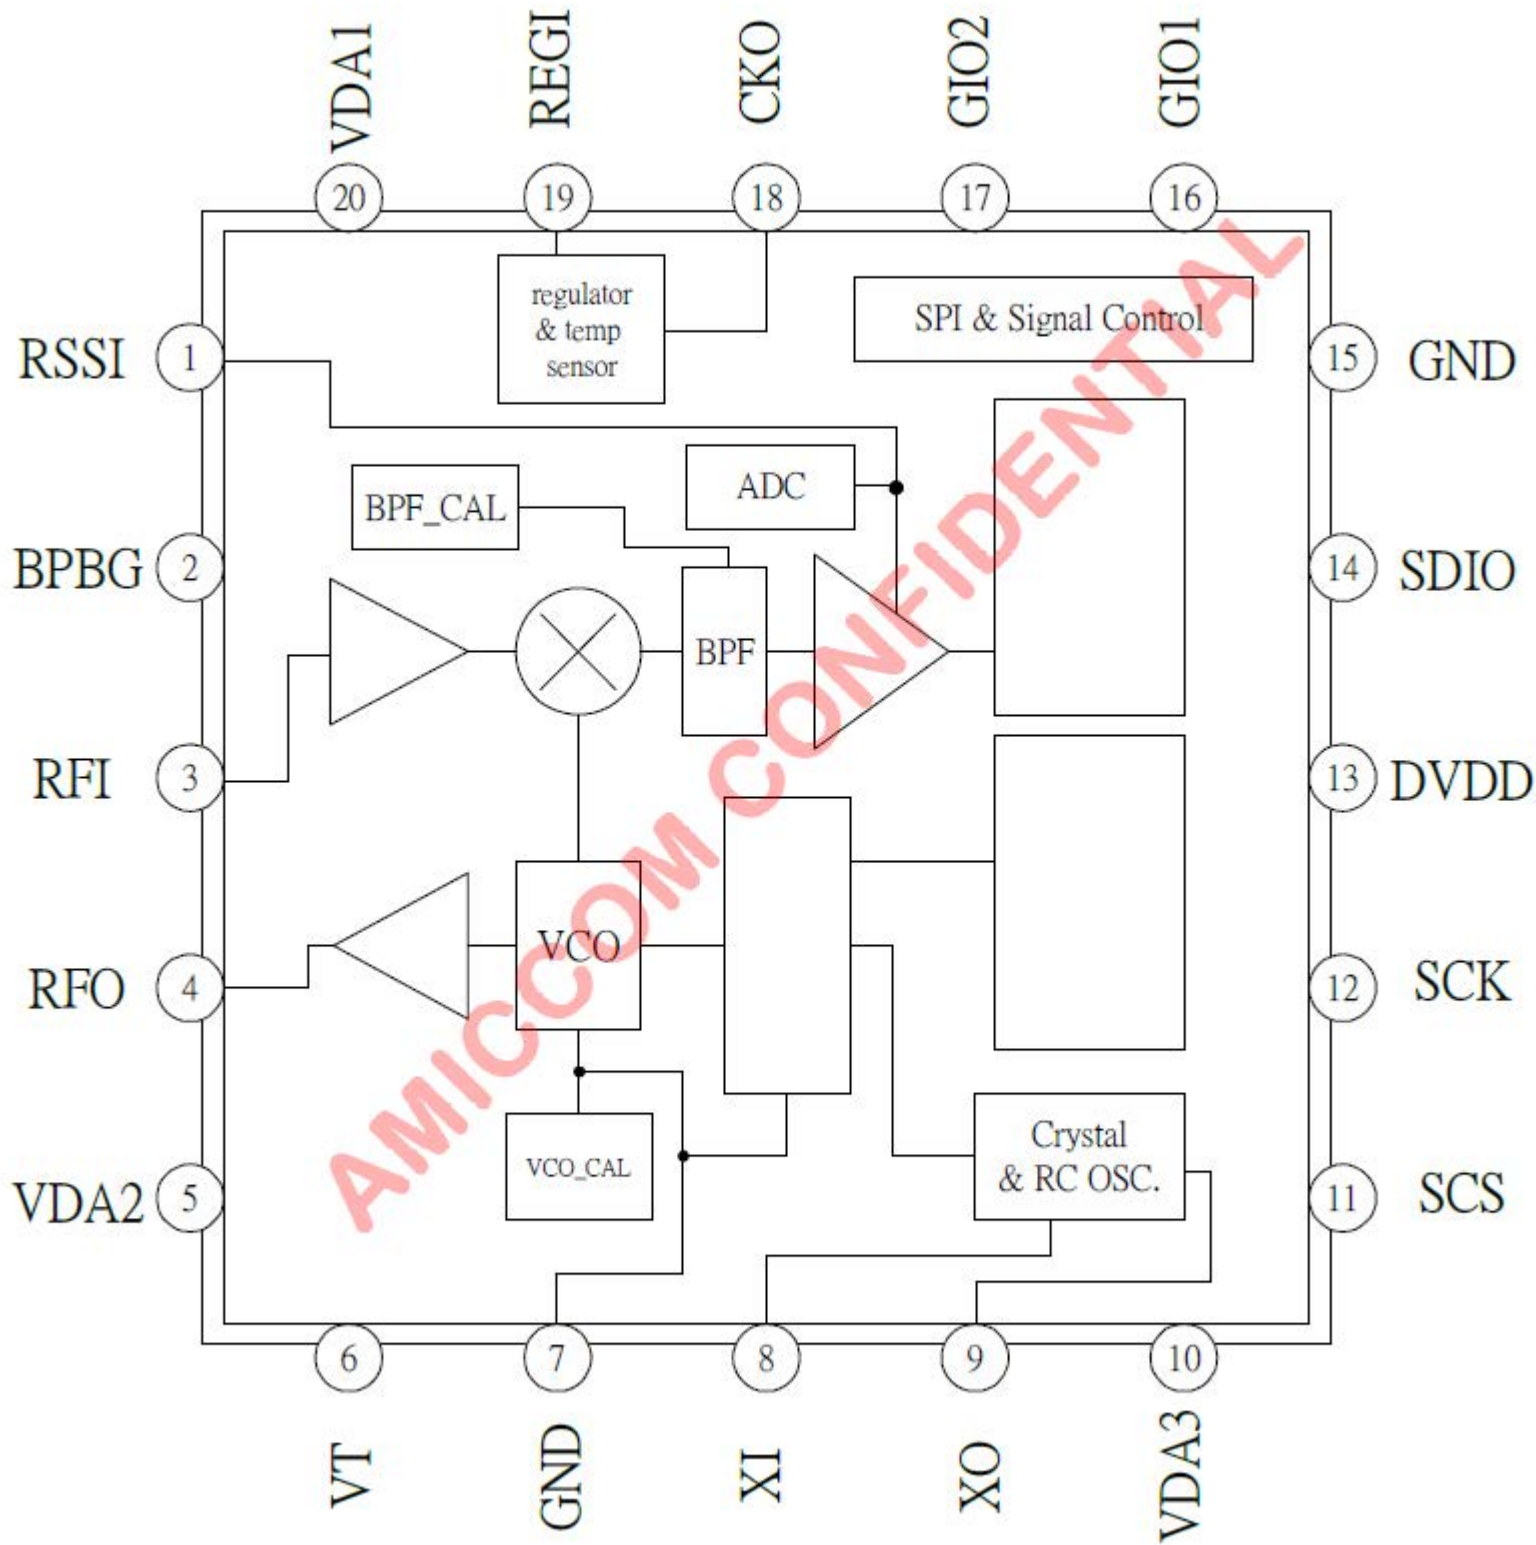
VDA1 REGI CKO GIO2 GIO1

20 19 18 17 16

regulator & temp sensor

SPI & Signal Control

RSSI 1

BPBG 2

RFI 3

RFO 4

VDA2 5

15 GND

14 SDIO

13 DVDD

12 SCK

11 SCS

ADC

BPF_CAL

BPF

VCO

VCO_CAL

Crystal & RC OSC.

AMICCOM CONFIDENTIAL

6 7 8 9 10

VT GND XI XO VDA3